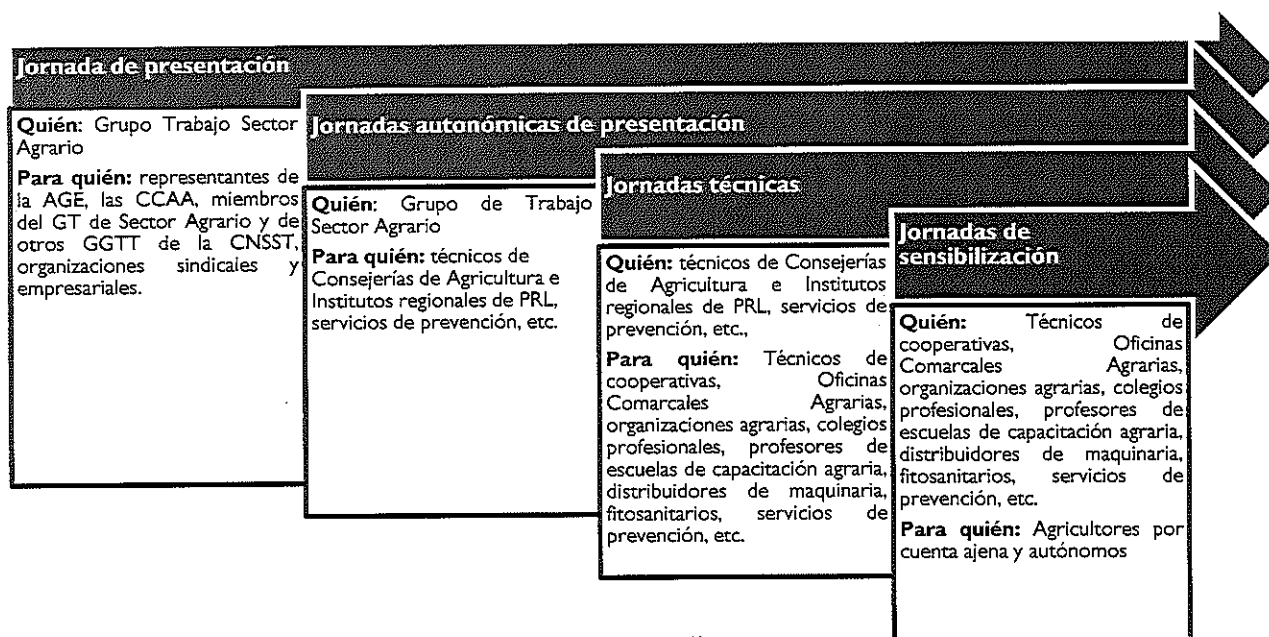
Jornada de presentación

Quién: Grupo Trabajo Sector Agrario

Para quién: representantes de la AGE, las CCAA, miembros del GT de Sector Agrario y de otros GGTT de la CNSST, organizaciones sindicales y empresariales.

Jornadas autonómicas de presentación

Quién: Grupo de Trabajo Sector Agrario

Para quién: técnicos de Consejerías de Agricultura e Institutos regionales de PRL, servicios de prevención, etc.

Jornadas técnicas

Quién: técnicos de Consejerías de Agricultura e Institutos regionales de PRL, servicios de prevención, etc.,

Para quién: Técnicos de cooperativas, Oficinas Comarcales Agrarias, organizaciones agrarias, colegios profesionales, profesores de escuelas de capacitación agraria, distribuidores de maquinaria, fitosanitarios, servicios de prevención, etc.

Jornadas de sensibilización

Quién: Técnicos de cooperativas, Oficinas Comarcales Agrarias, organizaciones agrarias, colegios profesionales, profesores de escuelas de capacitación agraria, distribuidores de maquinaria, fitosanitarios, servicios de prevención, etc.

Para quién: Agricultores por cuenta ajena y autónomos